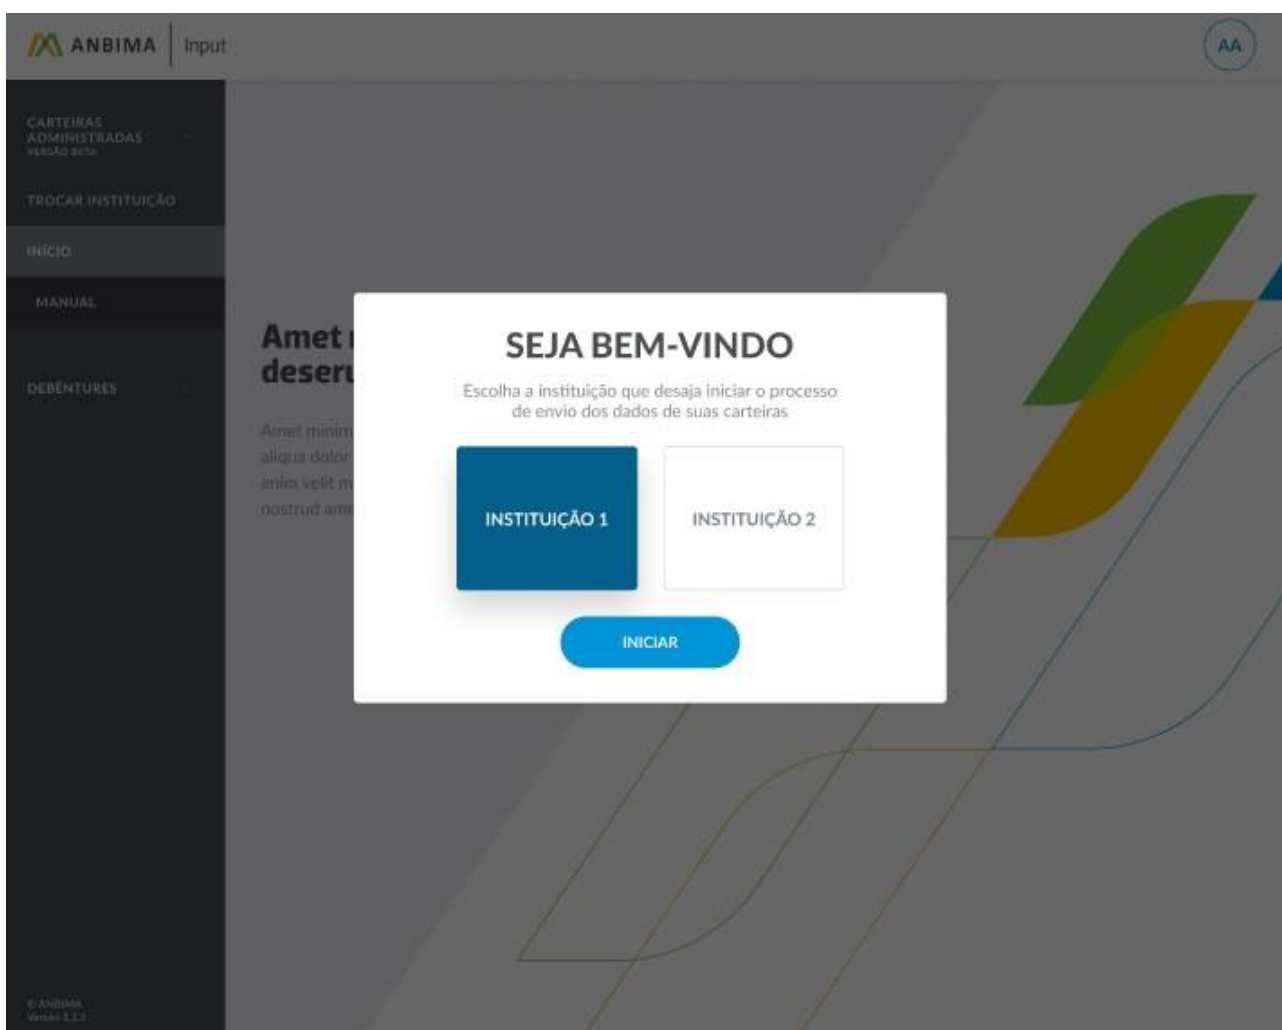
ANBIMA | Input

AA

CARTEIRAS ADMINISTRADAS
VERSÃO BETA

TROCAR INSTITUIÇÃO

INÍCIO

MANUAL

DEBÊNTURES

Amet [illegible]
deseru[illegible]

Amet minim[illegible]
aliqua dolor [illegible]
enim velit m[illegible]
nostrud ame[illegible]

SEJA BEM-VINDO

Escolha a instituição que desaja iniciar o processo de envio dos dados de suas carteiras

INSTITUIÇÃO 1

INSTITUIÇÃO 2

INICIAR

© ANBIMA
Versão 1.1.2